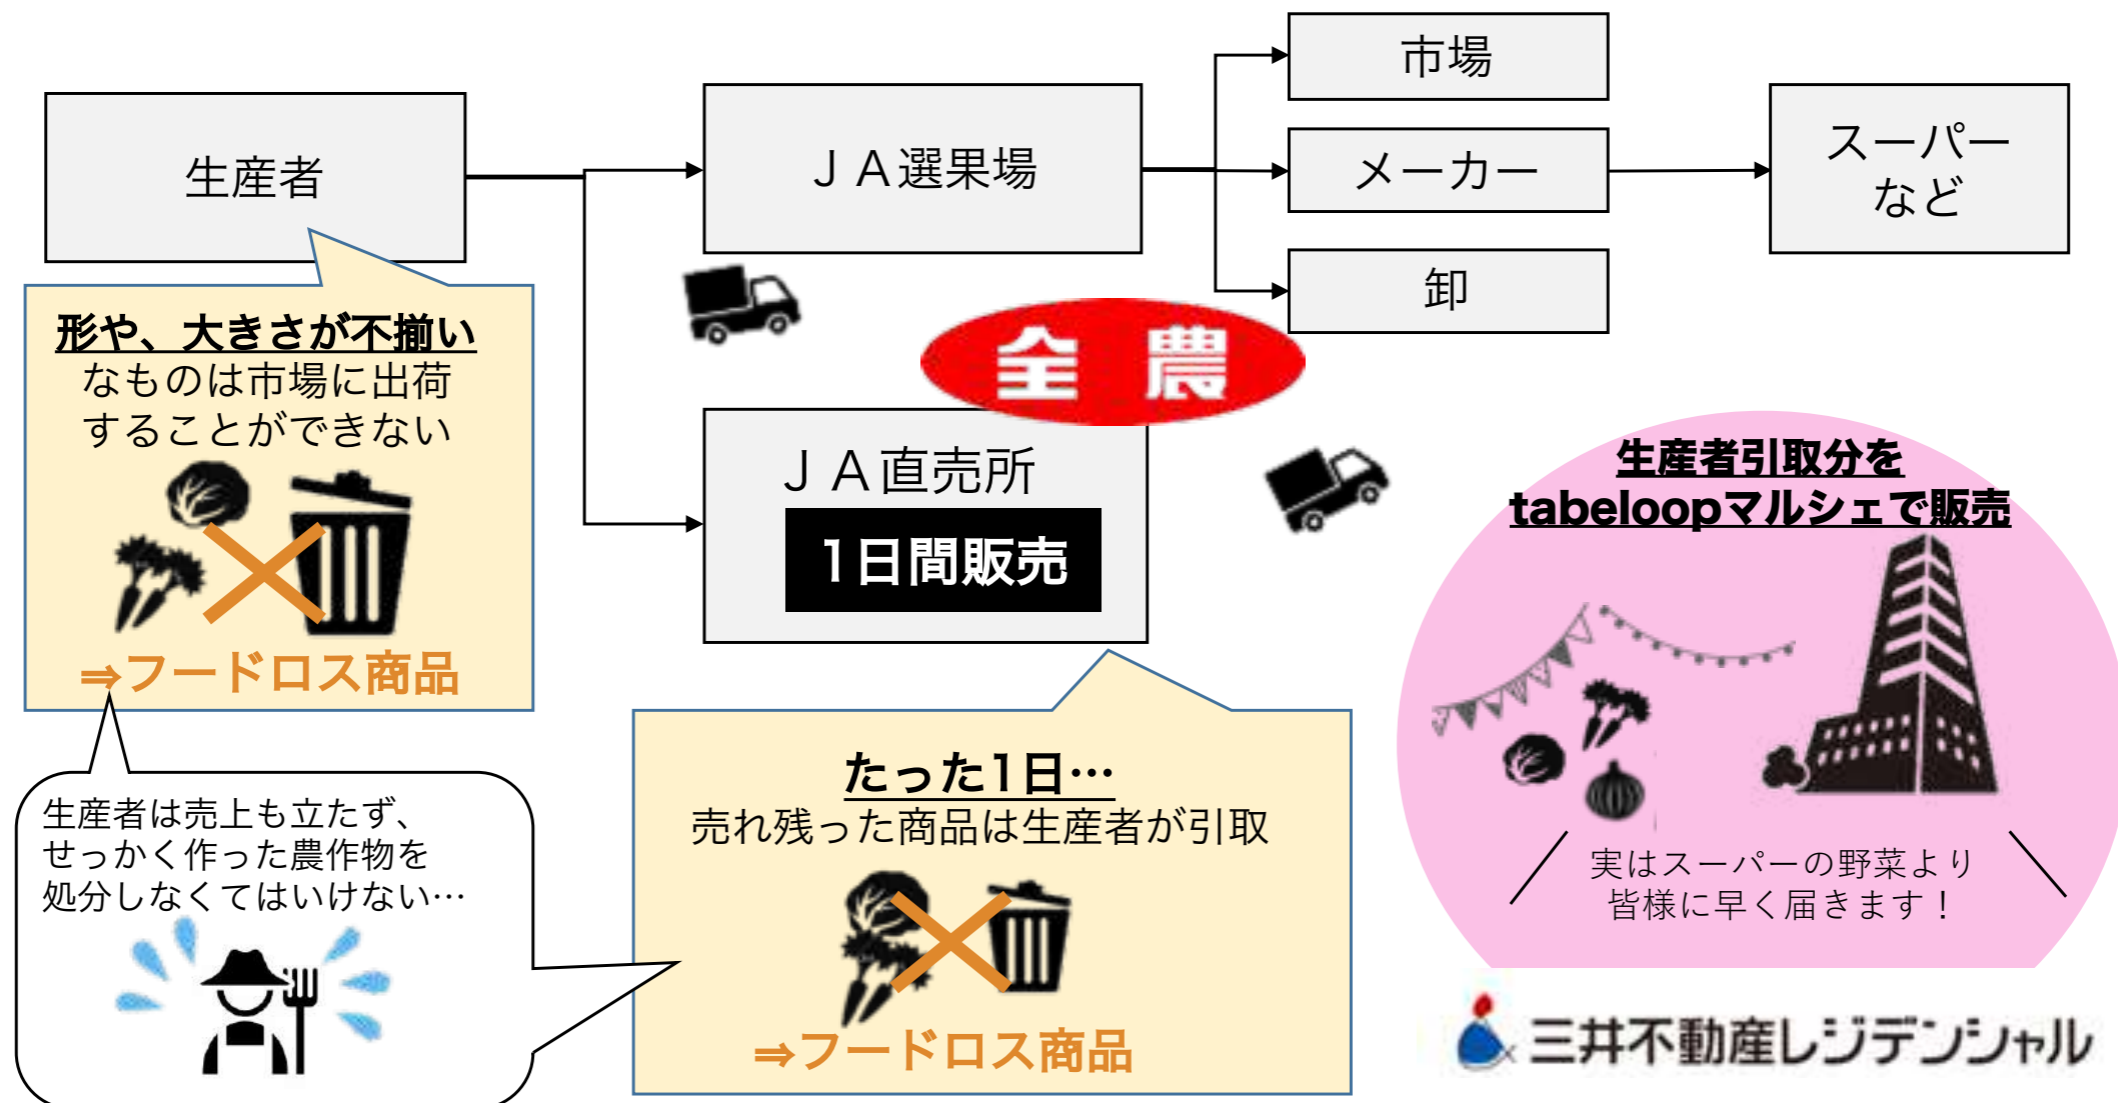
生産者

ＪＡ選果場

市場

メーカー

卸

スーパーなど

全農

形や、大きさが不揃いなものは市場に出荷することができない

⇒フードロス商品

ＪＡ直売所

1日間販売

生産者引取分をtabeloopマルシェで販売

実はスーパーの野菜より皆様に早く届きます！

生産者は売上も立たず、せっかく作った農作物を処分しなくてはいけない…

たった1日…
売れ残った商品は生産者が引取

⇒フードロス商品

三井不動産レジデンシャル